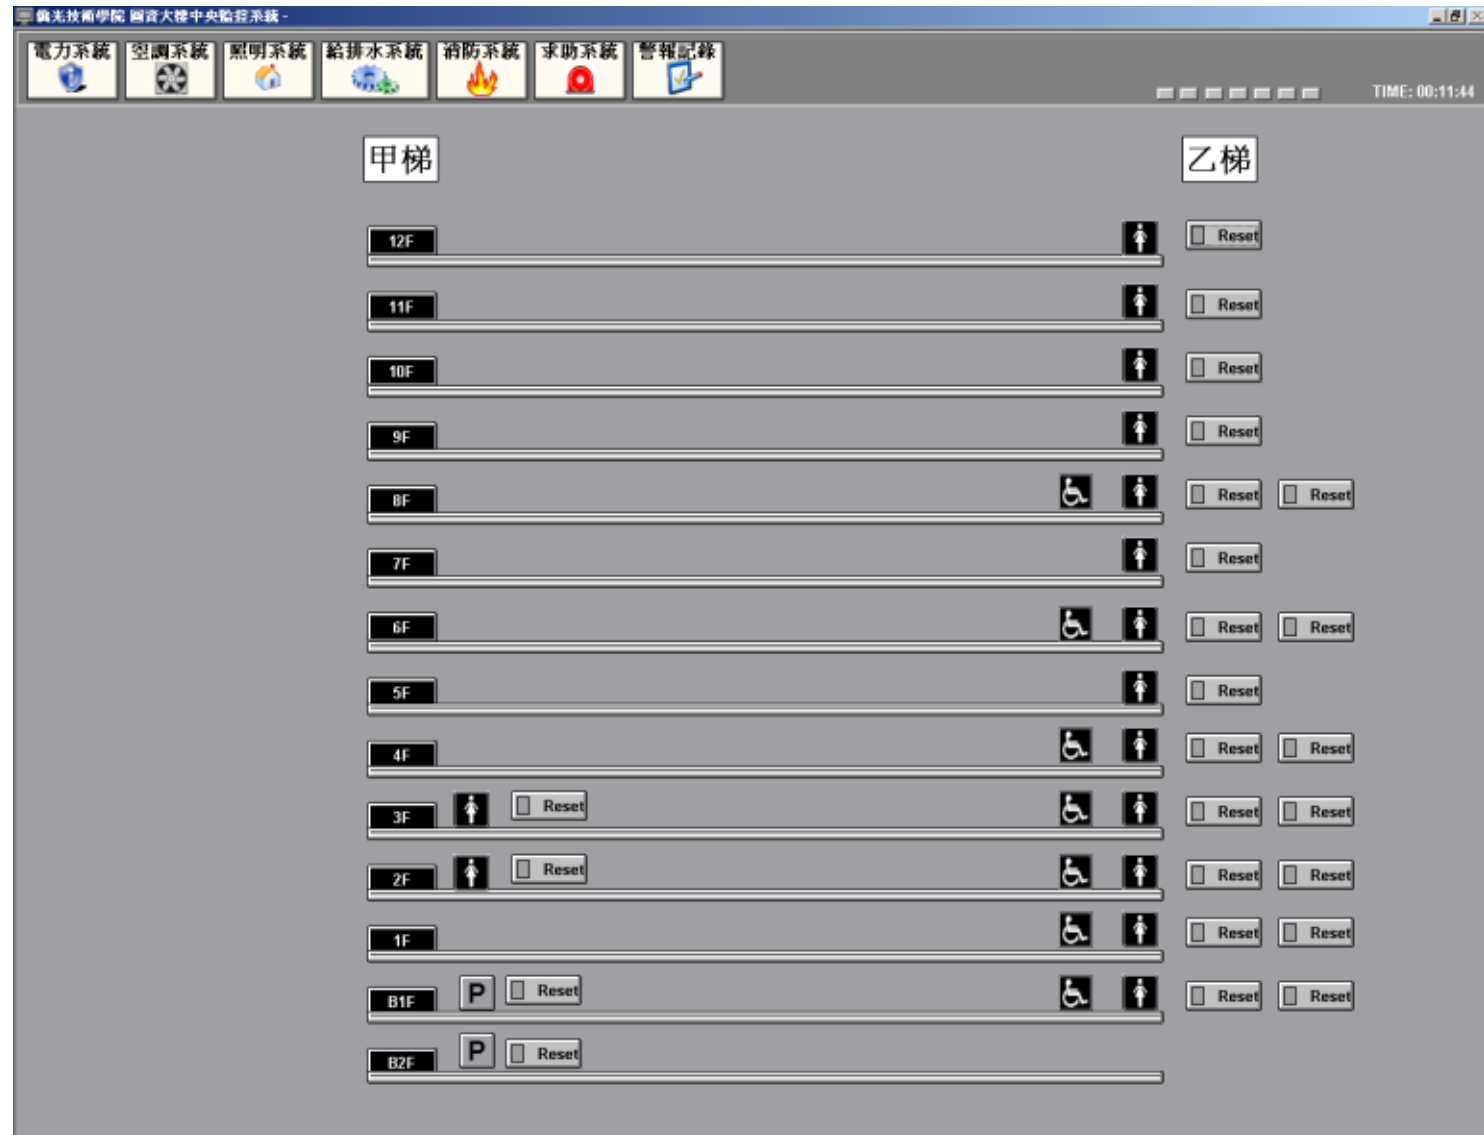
德光技術學院 圖資大樓中央監控系統 -

電力系統 空調系統 照明系統 給排水系統 消防系統 求助系統 警報記錄

TIME: 00:11:44

甲梯

乙梯

12F Reset

11F Reset

10F Reset

9F Reset

8F Reset Reset

7F Reset

6F Reset Reset

5F Reset

4F Reset Reset

3F Reset Reset Reset

2F Reset Reset Reset

1F Reset Reset

B1F P Reset Reset Reset

B2F P Reset